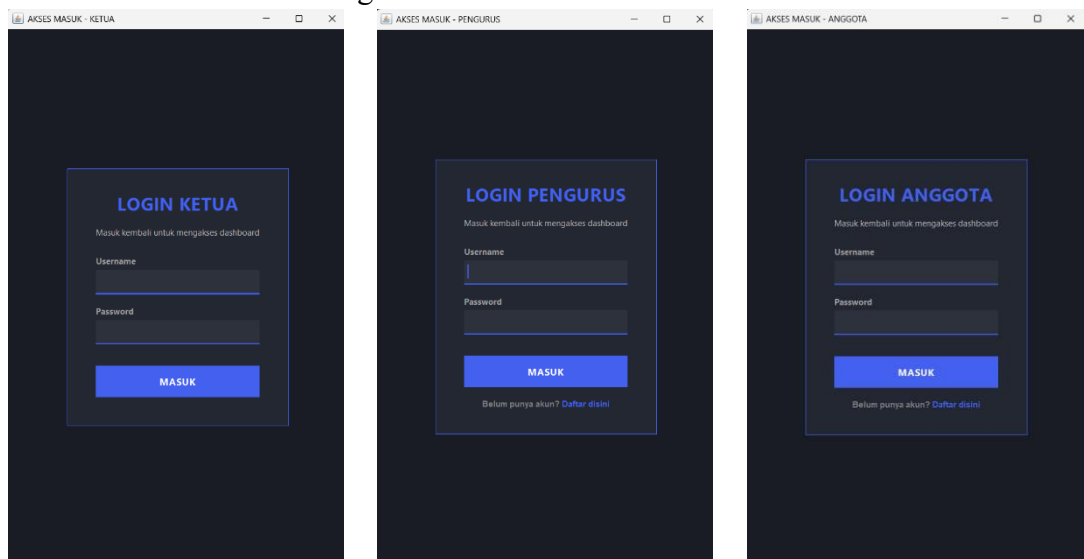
AKSES MASUK - KETUA

LOGIN KETUA

Masuk kembali untuk mengakses dashboard

Username

Password

MASUK

AKSES MASUK - PENGURUS

LOGIN PENGURUS

Masuk kembali untuk mengakses dashboard

Username

Password

MASUK

Belum punya akun? Daftar disini

AKSES MASUK - ANGGOTA

LOGIN ANGGOTA

Masuk kembali untuk mengakses dashboard

Username

Password

MASUK

Belum punya akun? Daftar disini